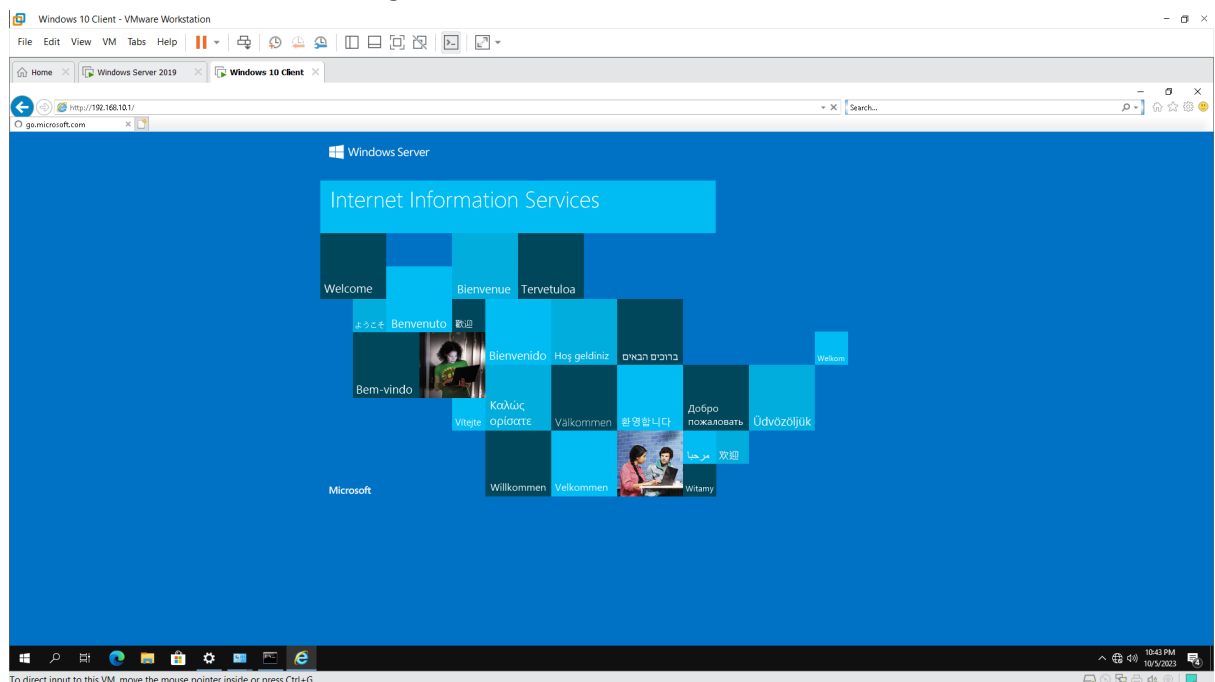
Windows 10 Client - VMware Workstation

File Edit View VM Tabs Help

Home
Windows Server 2019
Windows 10 Client

http://192.168.10.1/
Search...
go.microsoft.com

Windows Server

Internet Information Services

Welcome
Bienvenue
Tervetuloa
ようこそ
Benvenuto
歡迎
Bienvenido
Hoş geldiniz
ברוכים הבאים
Welkom
Bem-vindo
Vítejte
Καλώς ορίσατε
Välkommen
환영합니다
Добро пожаловать
Üdvözöljük
مرحبا
欢迎
Willkommen
Velkommen
Witamy

Microsoft

10:43 PM
10/5/2023

To direct input to this VM, move the mouse pointer inside or press Ctrl+G